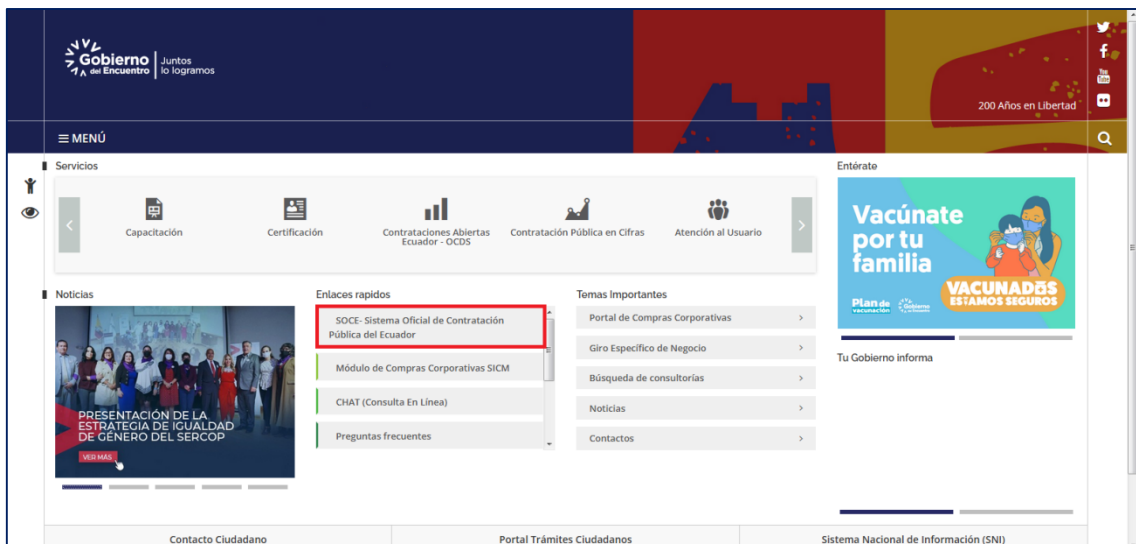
Gobierno del Encuentro | Juntos lo logramos

200 Años en Libertad

≡ MENÚ

Servicios

Capacitación
Certificación
Contrataciones Abiertas Ecuador - OCDS
Contratación Pública en Cifras
Atención al Usuario

Entérate

Vacúnate por tu familia
VACUNADOS ESTAMOS SEGUROS
Plan de vacunación Gobierno del Encuentro

Noticias

PRESENTACIÓN DE LA ESTRATEGIA DE IGUALDAD DE GÉNERO DEL SERCOP
VER MÁS

Enlaces rapidos

SOCE- Sistema Oficial de Contratación Pública del Ecuador
Módulo de Compras Corporativas SICM
CHAT (Consulta En Línea)
Preguntas frecuentes

Temas Importantes

Portal de Compras Corporativas
Giro Específico de Negocio
Búsqueda de consultorías
Noticias
Contactos

Tu Gobierno informa

Contacto Ciudadano
Portal Trámites Ciudadanos
Sistema Nacional de Información (SNI)